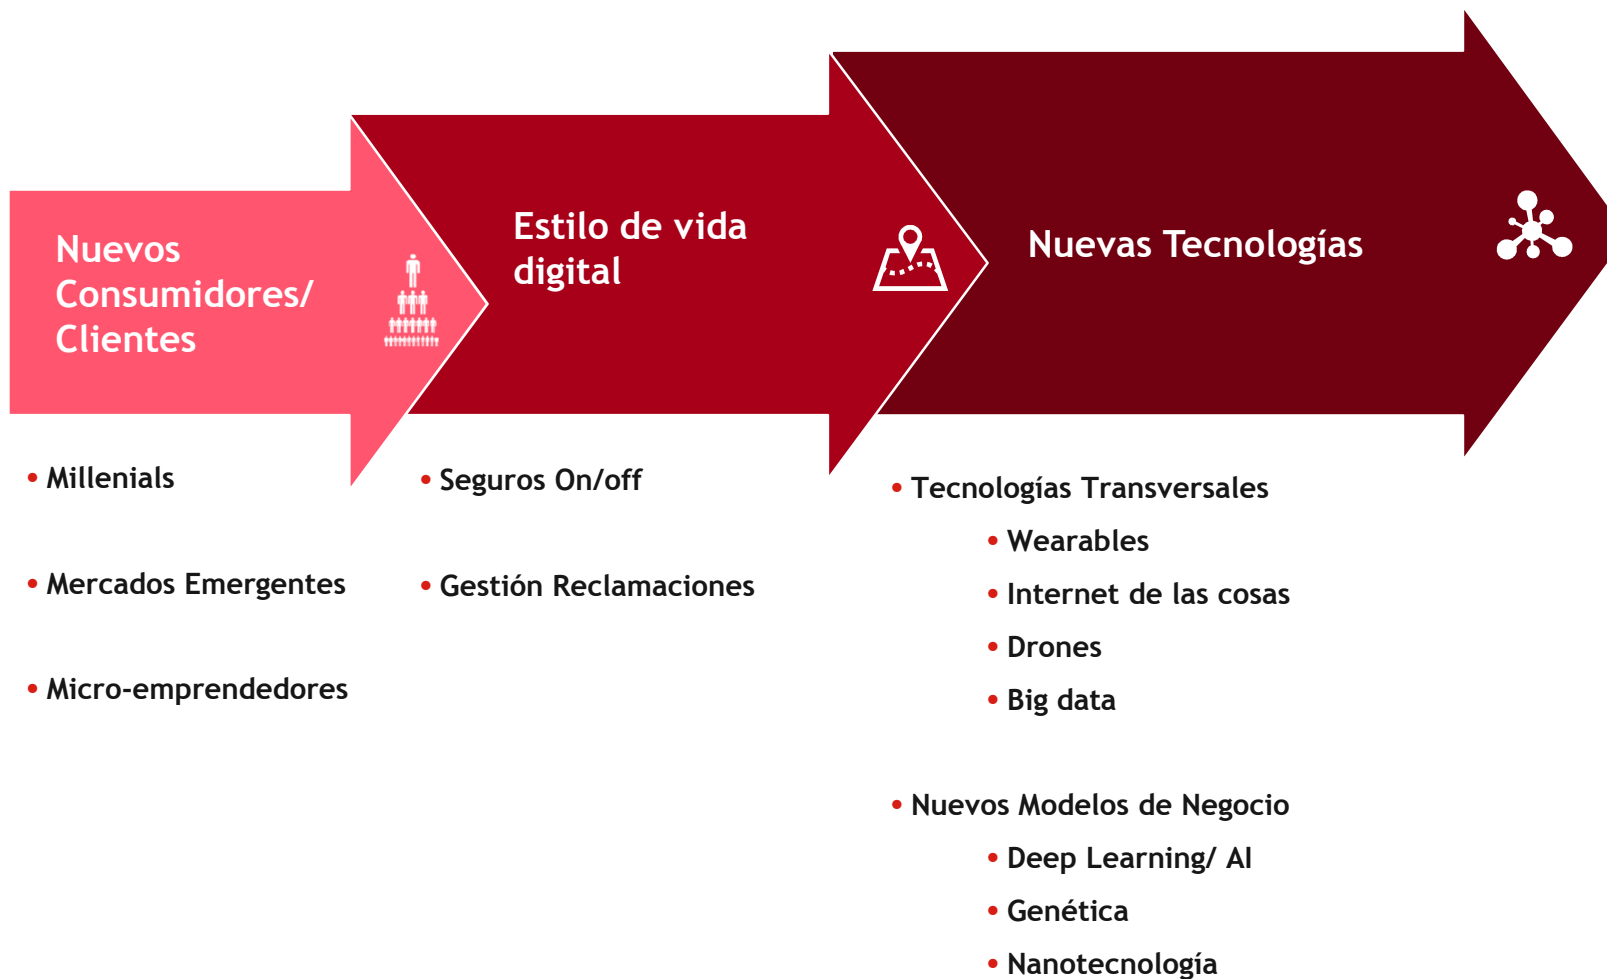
Nuevos Consumidores/ Clientes

• Millenials

• Mercados Emergentes

• Micro-emprendedores

Estilo de vida digital

• Seguros On/off

• Gestión Reclamaciones

Nuevas Tecnologías

• Tecnologías Transversales
• Wearables
• Internet de las cosas
• Drones
• Big data

• Nuevos Modelos de Negocio
• Deep Learning/ AI
• Genética
• Nanotecnología